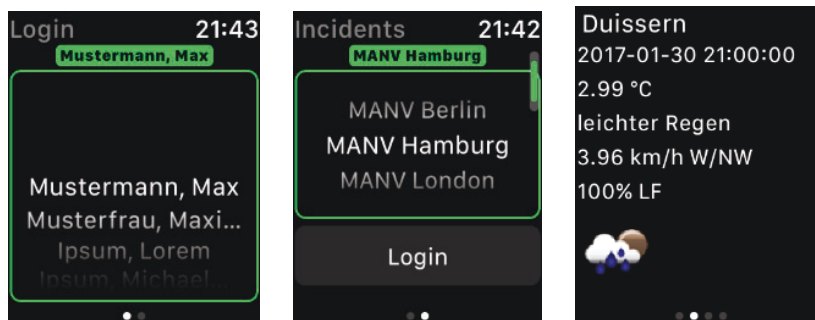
Login 21:43
Mustermann, Max

Mustermann, Max
Musterfrau, Maxi...
Ipsum, Lorem
Ipsum, Michael...

Incidents 21:42
MANV Hamburg

MANV Berlin
MANV Hamburg
MANV London

Login

Duissern
2017-01-30 21:00:00
2.99 °C
leichter Regen
3.96 km/h W/NW
100% LF